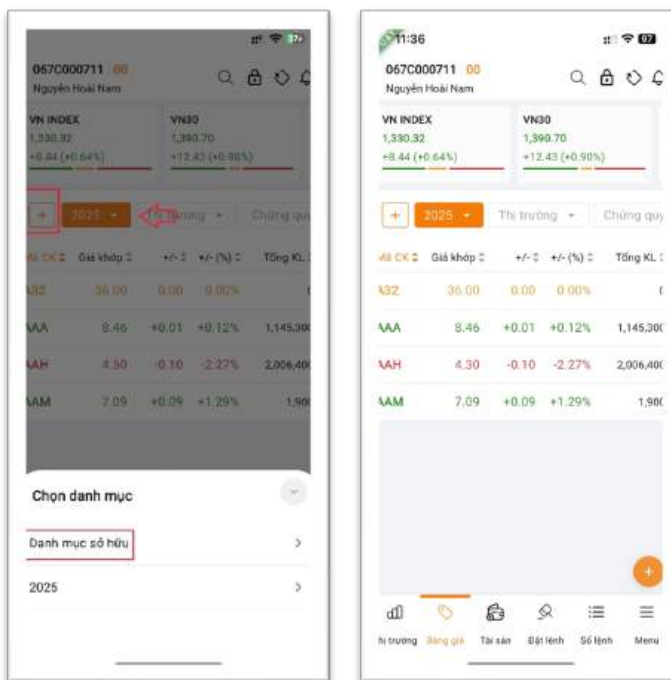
067C000711 00
Nguyễn Hoài Nam

VN INDEX
1,330.32
+8.44 (+0.64%)

VN30
1,390.70
+12.43 (+0.90%)

+ 2025 Thị trường Chứng qu

Mã CK Giá khớp +/- +/- (%) Tổng KL

| Mã CK | Giá khớp | +/- | +/- (%) | Tổng KL |
|---|---|---|---|---|
| A32 | 36.00 | 0.00 | 0.00% | |
| AAA | 8.46 | +0.01 | +0.12% | 1,145,30 |
| AAH | 4.30 | -0.10 | -2.27% | 2,006,40 |
| AAM | 7.09 | +0.09 | +1.29% | 1,90 |

Chọn danh mục

Danh mục sở hữu

2025

11:36

067C000711 00
Nguyễn Hoài Nam

VN INDEX
1,330.32
+8.44 (+0.64%)

VN30
1,390.70
+12.43 (+0.90%)

+ 2025 Thị trường Chứng quy

| Mã CK | Giá khớp | +/- | +/- (%) | Tổng KL |
|---|---|---|---|---|
| A32 | 36.00 | 0.00 | 0.00% | |
| AAA | 8.46 | +0.01 | +0.12% | 1,145,30 |
| AAH | 4.30 | -0.10 | -2.27% | 2,006,40 |
| AAM | 7.09 | +0.09 | +1.29% | 1,90 |

hị trường Bảng giá Tài sản Đặt lệnh Sổ lệnh Menu